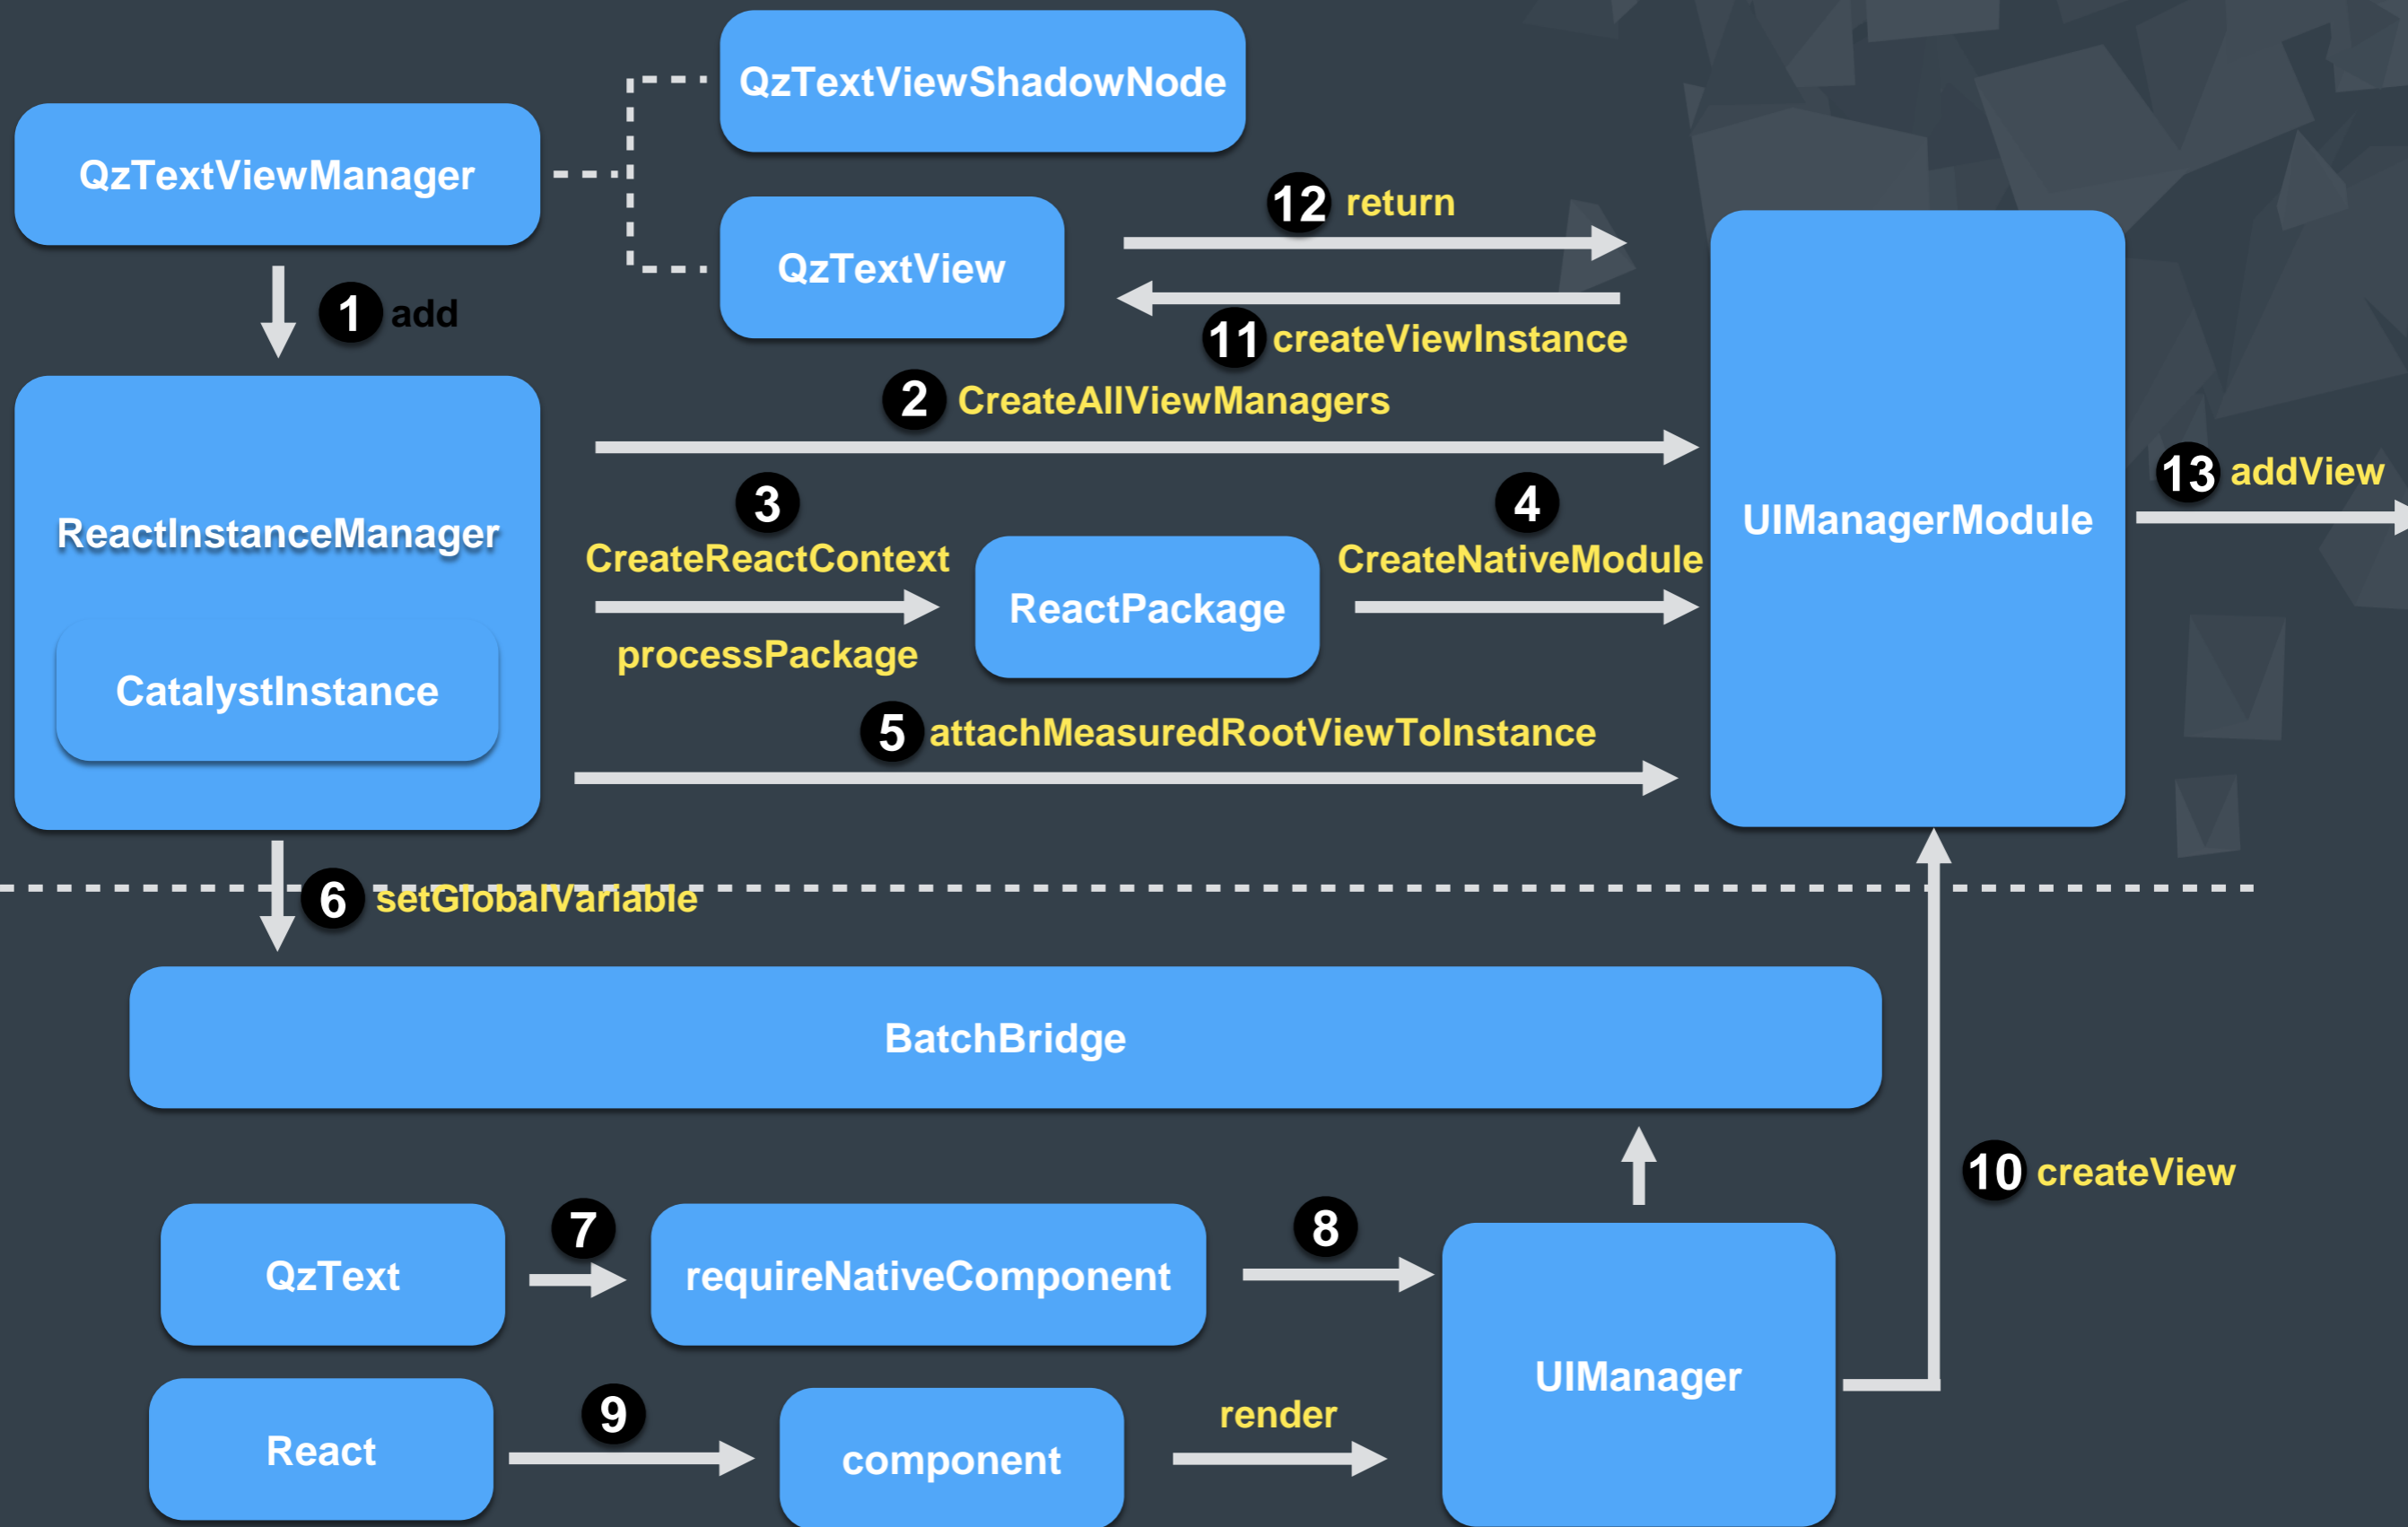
QzTextViewShadowNode

QzTextViewManager

QzTextView

12 return

11 createViewInstance

1 add

2 CreateAllViewManagers

ReactInstanceManager

3 CreateReactContext

4 CreateNativeModule

UIManagerModule

13 addView

ReactPackage

processPackage

CatalystInstance

5 attachMeasuredRootViewToInstance

6 setGlobalVariable

BatchBridge

10 createView

QzText

7

requireNativeComponent

8

UIManager

React

9

component

render